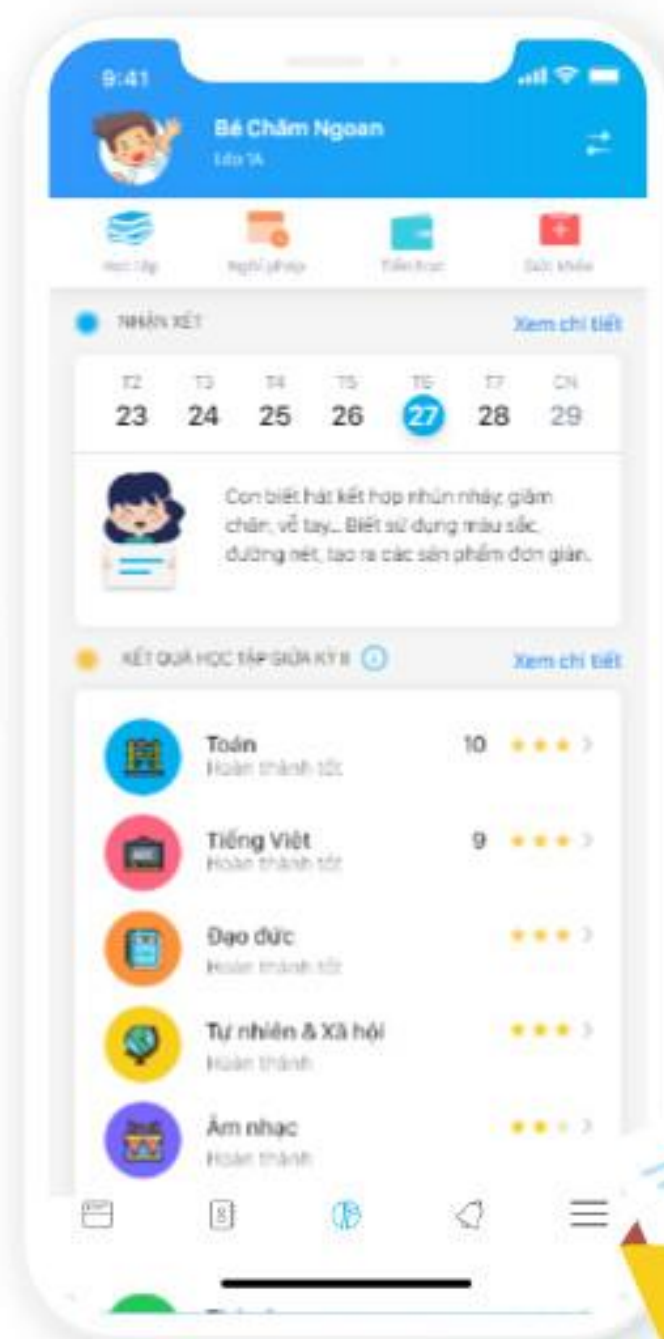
9:41

Bé Chăm Ngoan
Lớp 1A

Học tập
Nghỉ phép
Tiền học
Sức khỏe

NHẬN XÉT
Xem chi tiết

| T2 | T3 | T4 | T5 | T6 | T7 | CN |
|---|---|---|---|---|---|---|
| 23 | 24 | 25 | 26 | 27 | 28 | 29 |

Con biết hát kết hợp nhún nhảy, giậm chân, vỗ tay... Biết sử dụng màu sắc, đường nét, tạo ra các sản phẩm đơn giản.

KẾT QUẢ HỌC TẬP GIỮA KỲ II
Xem chi tiết

Toán
Hoàn thành tốt
10

Tiếng Việt
Hoàn thành tốt
9

Đạo đức
Hoàn thành tốt

Tự nhiên & Xã hội
Hoàn thành

Âm nhạc
Hoàn thành